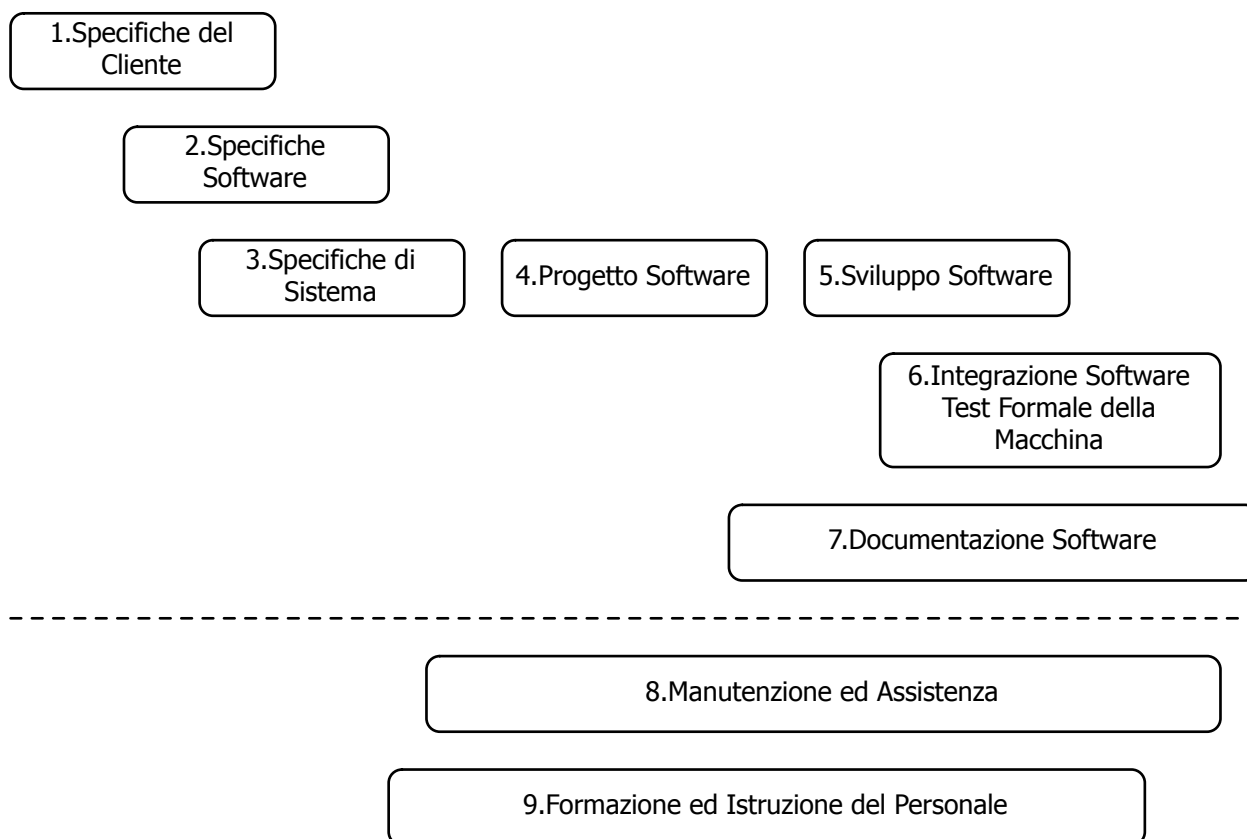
1.Specifiche del Cliente

2.Specifiche Software

3.Specifiche di Sistema

4.Progetto Software

5.Sviluppo Software

6.Integrazione Software Test Formale della Macchina

7.Documentazione Software

8.Manutenzione ed Assistenza

9.Formazione ed Istruzione del Personale